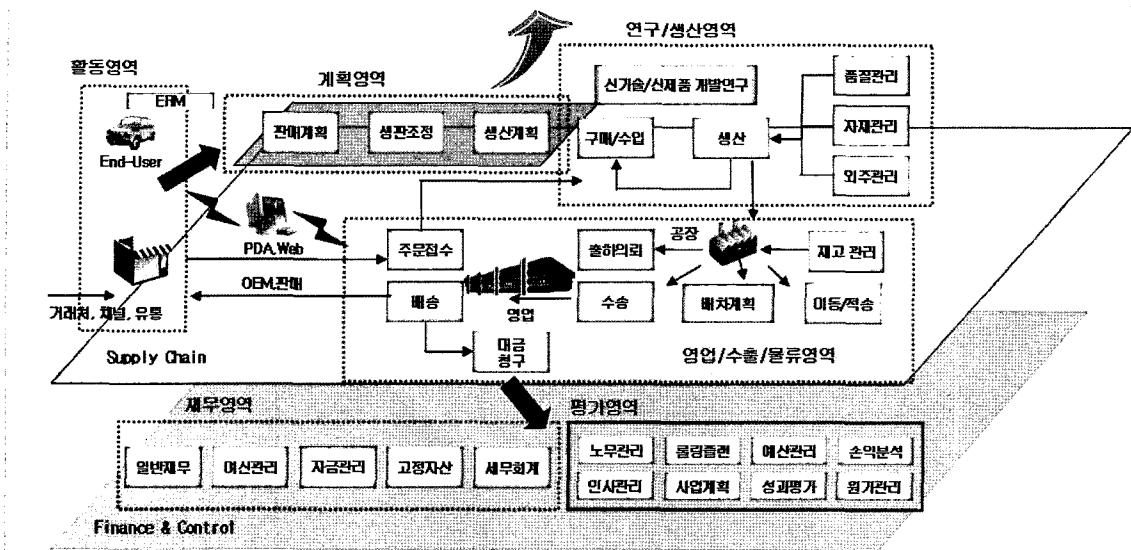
연구/생산영역

활동영역

계획영역

ERM

End-User

판매계획

생판조정

생산계획

신기술/신제품 개발연구

품질관리

구매/수입

생산

자재관리

외주관리

PDA,Web

주문접수

출하의뢰

공장

재고 관리

OEM,판매

배송

수송

배차계획

이동/적송

영업

거래처, 채널, 유통

대금 청구

Supply Chain

영업/수출/물류영역

재무영역

평가영역

일반재무

여신관리

자금관리

고정자산

세무회계

노무관리

롤링플랜

예산관리

손익분석

인사관리

사업계획

성과평가

원가관리

Finance & Control